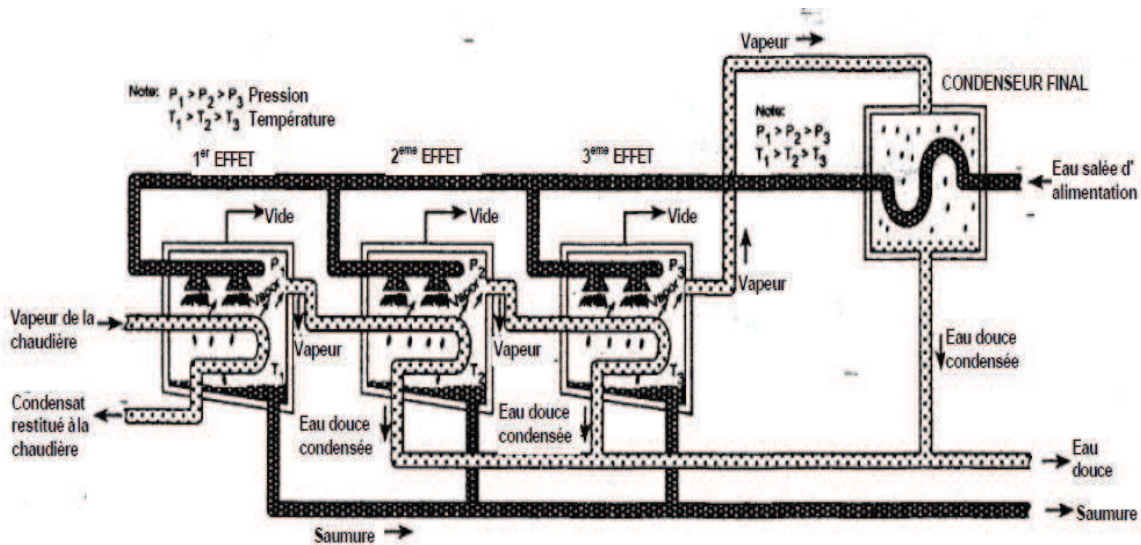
Vapeur →

CONDENSEUR FINAL

Note: $P_1 > P_2 > P_3$ Pression
$T_1 > T_2 > T_3$ Température

Note:
$P_1 > P_2 > P_3$
$T_1 > T_2 > T_3$

1$^{er}$ EFFET

2$^{eme}$ EFFET

3$^{eme}$ EFFET

← Eau salée d' alimentation

Vide

Vide

Vide

$P_1$

$P_2$

$P_3$

Vapor

Vapor

Vapor

Vapeur

Vapeur de la chaudière

Vapeur

Vapeur

Eau douce condensée

$T_1$

$T_2$

$T_3$

Condensat restitué à la chaudière

Eau douce condensée

Eau douce condensée

Eau douce

Saumure

Saumure